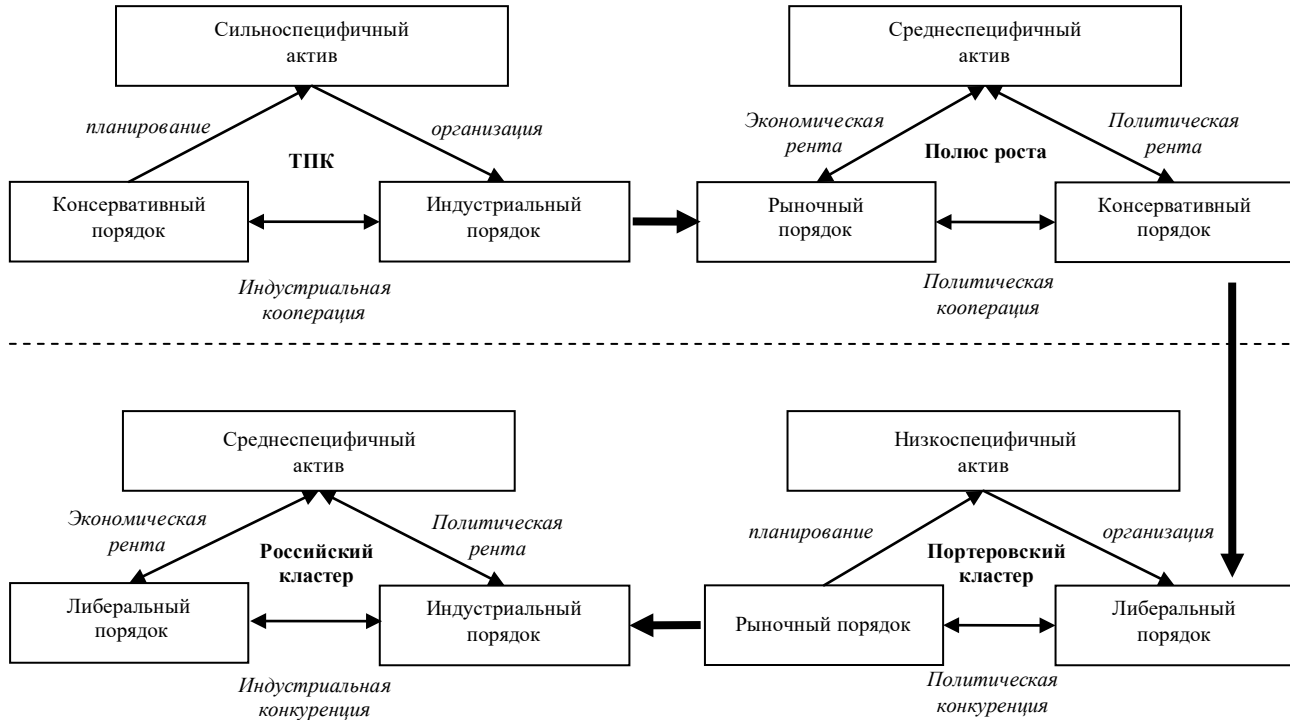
Сильноспецифичный актив

планирование

организация

ТПК

Консервативный порядок

Индустриальный порядок

Индустриальная кооперация

Среднеспецифичный актив

Экономическая рента

Полюс роста

Политическая рента

Рыночный порядок

Консервативный порядок

Политическая кооперация

Среднеспецифичный актив

Экономическая рента

Российский кластер

Политическая рента

Либеральный порядок

Индустриальный порядок

Индустриальная конкуренция

Низкоспецифичный актив

планирование

Портеровский кластер

организация

Рыночный порядок

Либеральный порядок

Политическая конкуренция